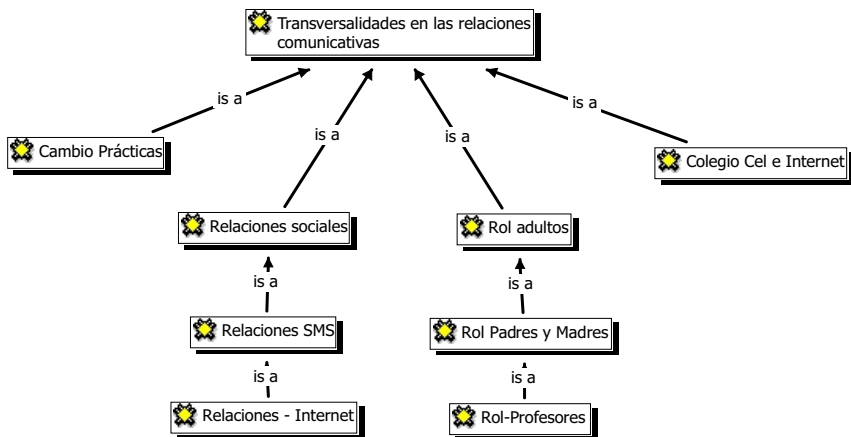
Transversalidades en las relaciones comunicativas

is a

Cambio Prácticas

is a

is a

is a

Colegio Cel e Internet

Relaciones sociales

Rol adultos

is a

is a

Relaciones SMS

Rol Padres y Madres

is a

is a

Relaciones - Internet

Rol-Profesores